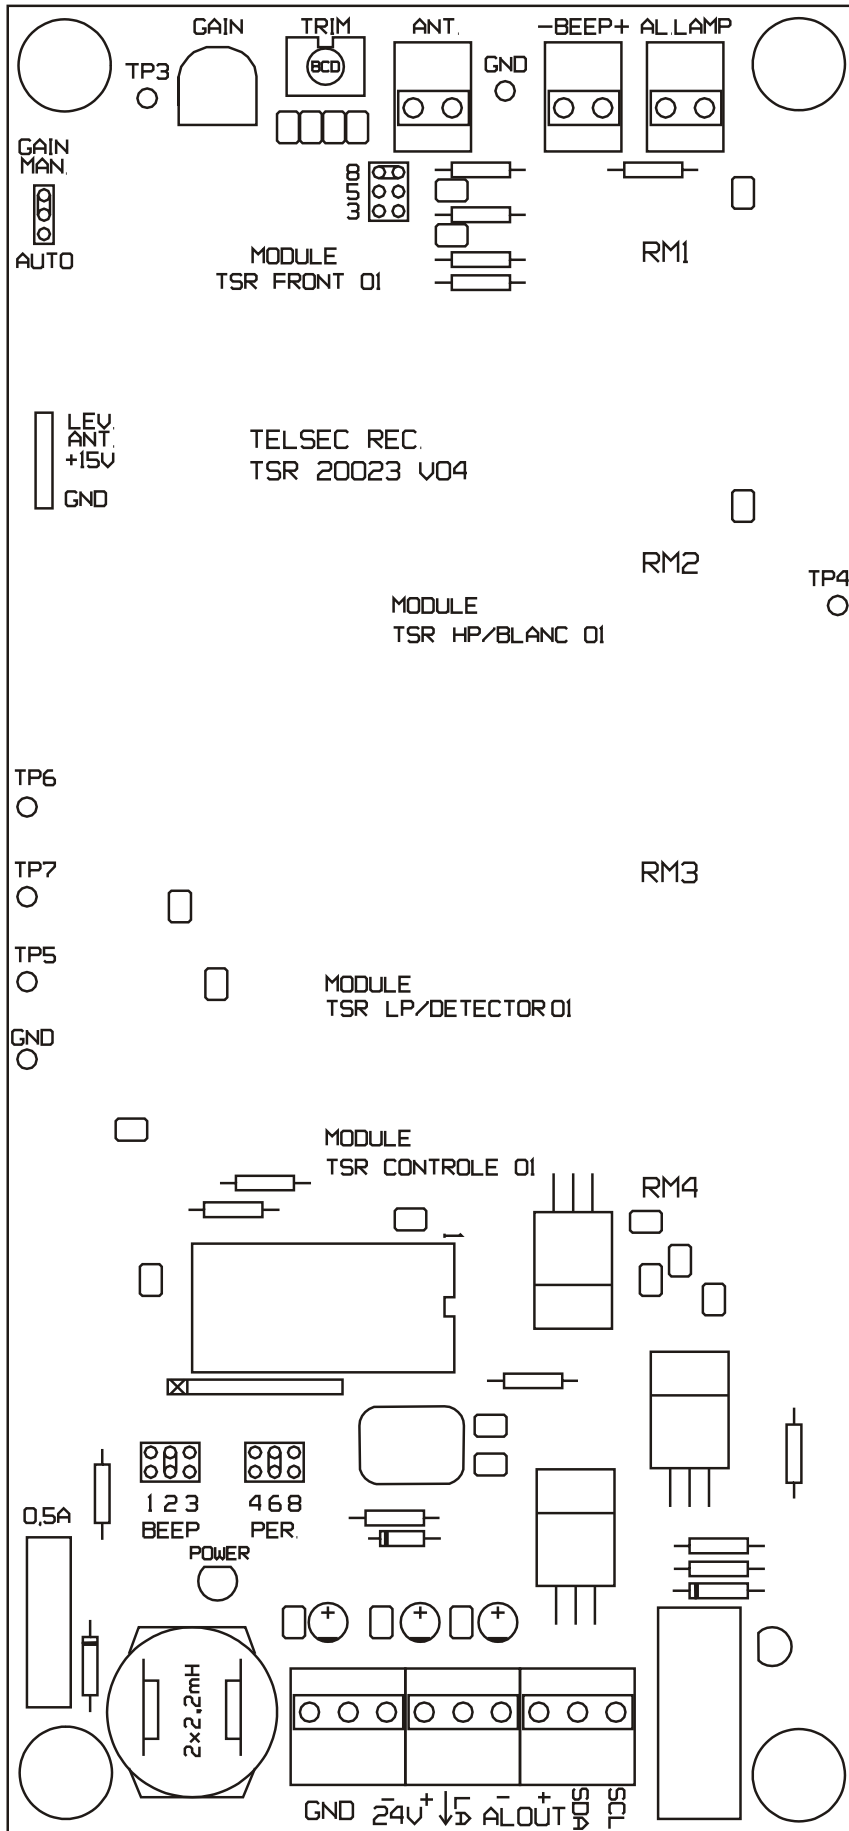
GAIN
TRIM
BCD
ANT.
GND
-BEEP+
AL.LAMP
TP3
GAIN
MAN.
AUTO
8
5
3
MODULE
TSR FRONT 01
RM1
LEV.
ANT.
+15V
GND
TELSEC REC.
TSR 20023 V04
RM2
TP4
MODULE
TSR HP/BLANC 01
TP6
TP7
RM3
TP5
MODULE
TSR LP/DETECTOR 01
GND
MODULE
TSR CONTROLE 01
RM4
1 2 3
BEEP
4 6 8
PER.
0,5A
POWER
2x2,2mH
GND $\bar{2}4V^{+}$ ALOUT SDA SCL